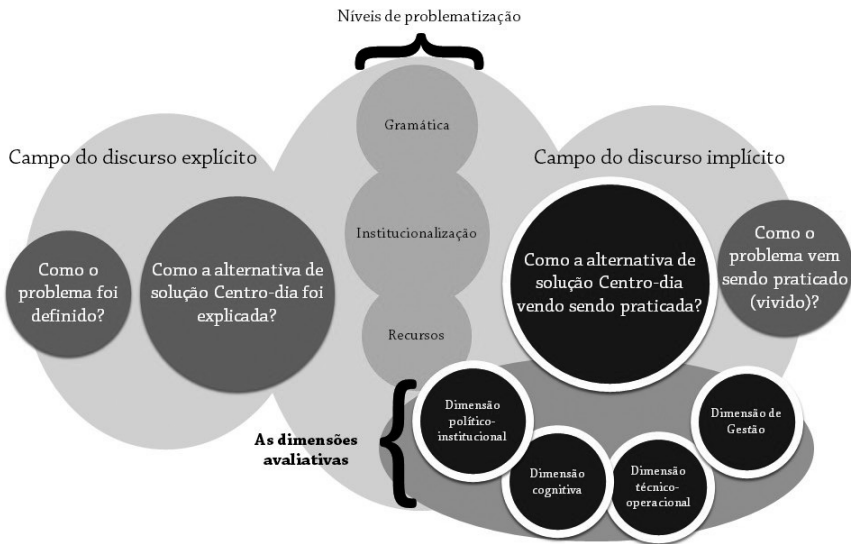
Níveis de problematização

Gramática

Campo do discurso explícito

Campo do discurso implícito

Institucionalização

Como o problema foi definido?

Como a alternativa de solução Centro-dia foi explicada?

Como a alternativa de solução Centro-dia vendo sendo praticada?

Como o problema vem sendo praticado (vivido)?

Recursos

Dimensão político-institucional

Dimensão de Gestão

As dimensões avaliativas

Dimensão cognitiva

Dimensão técnico-operacional